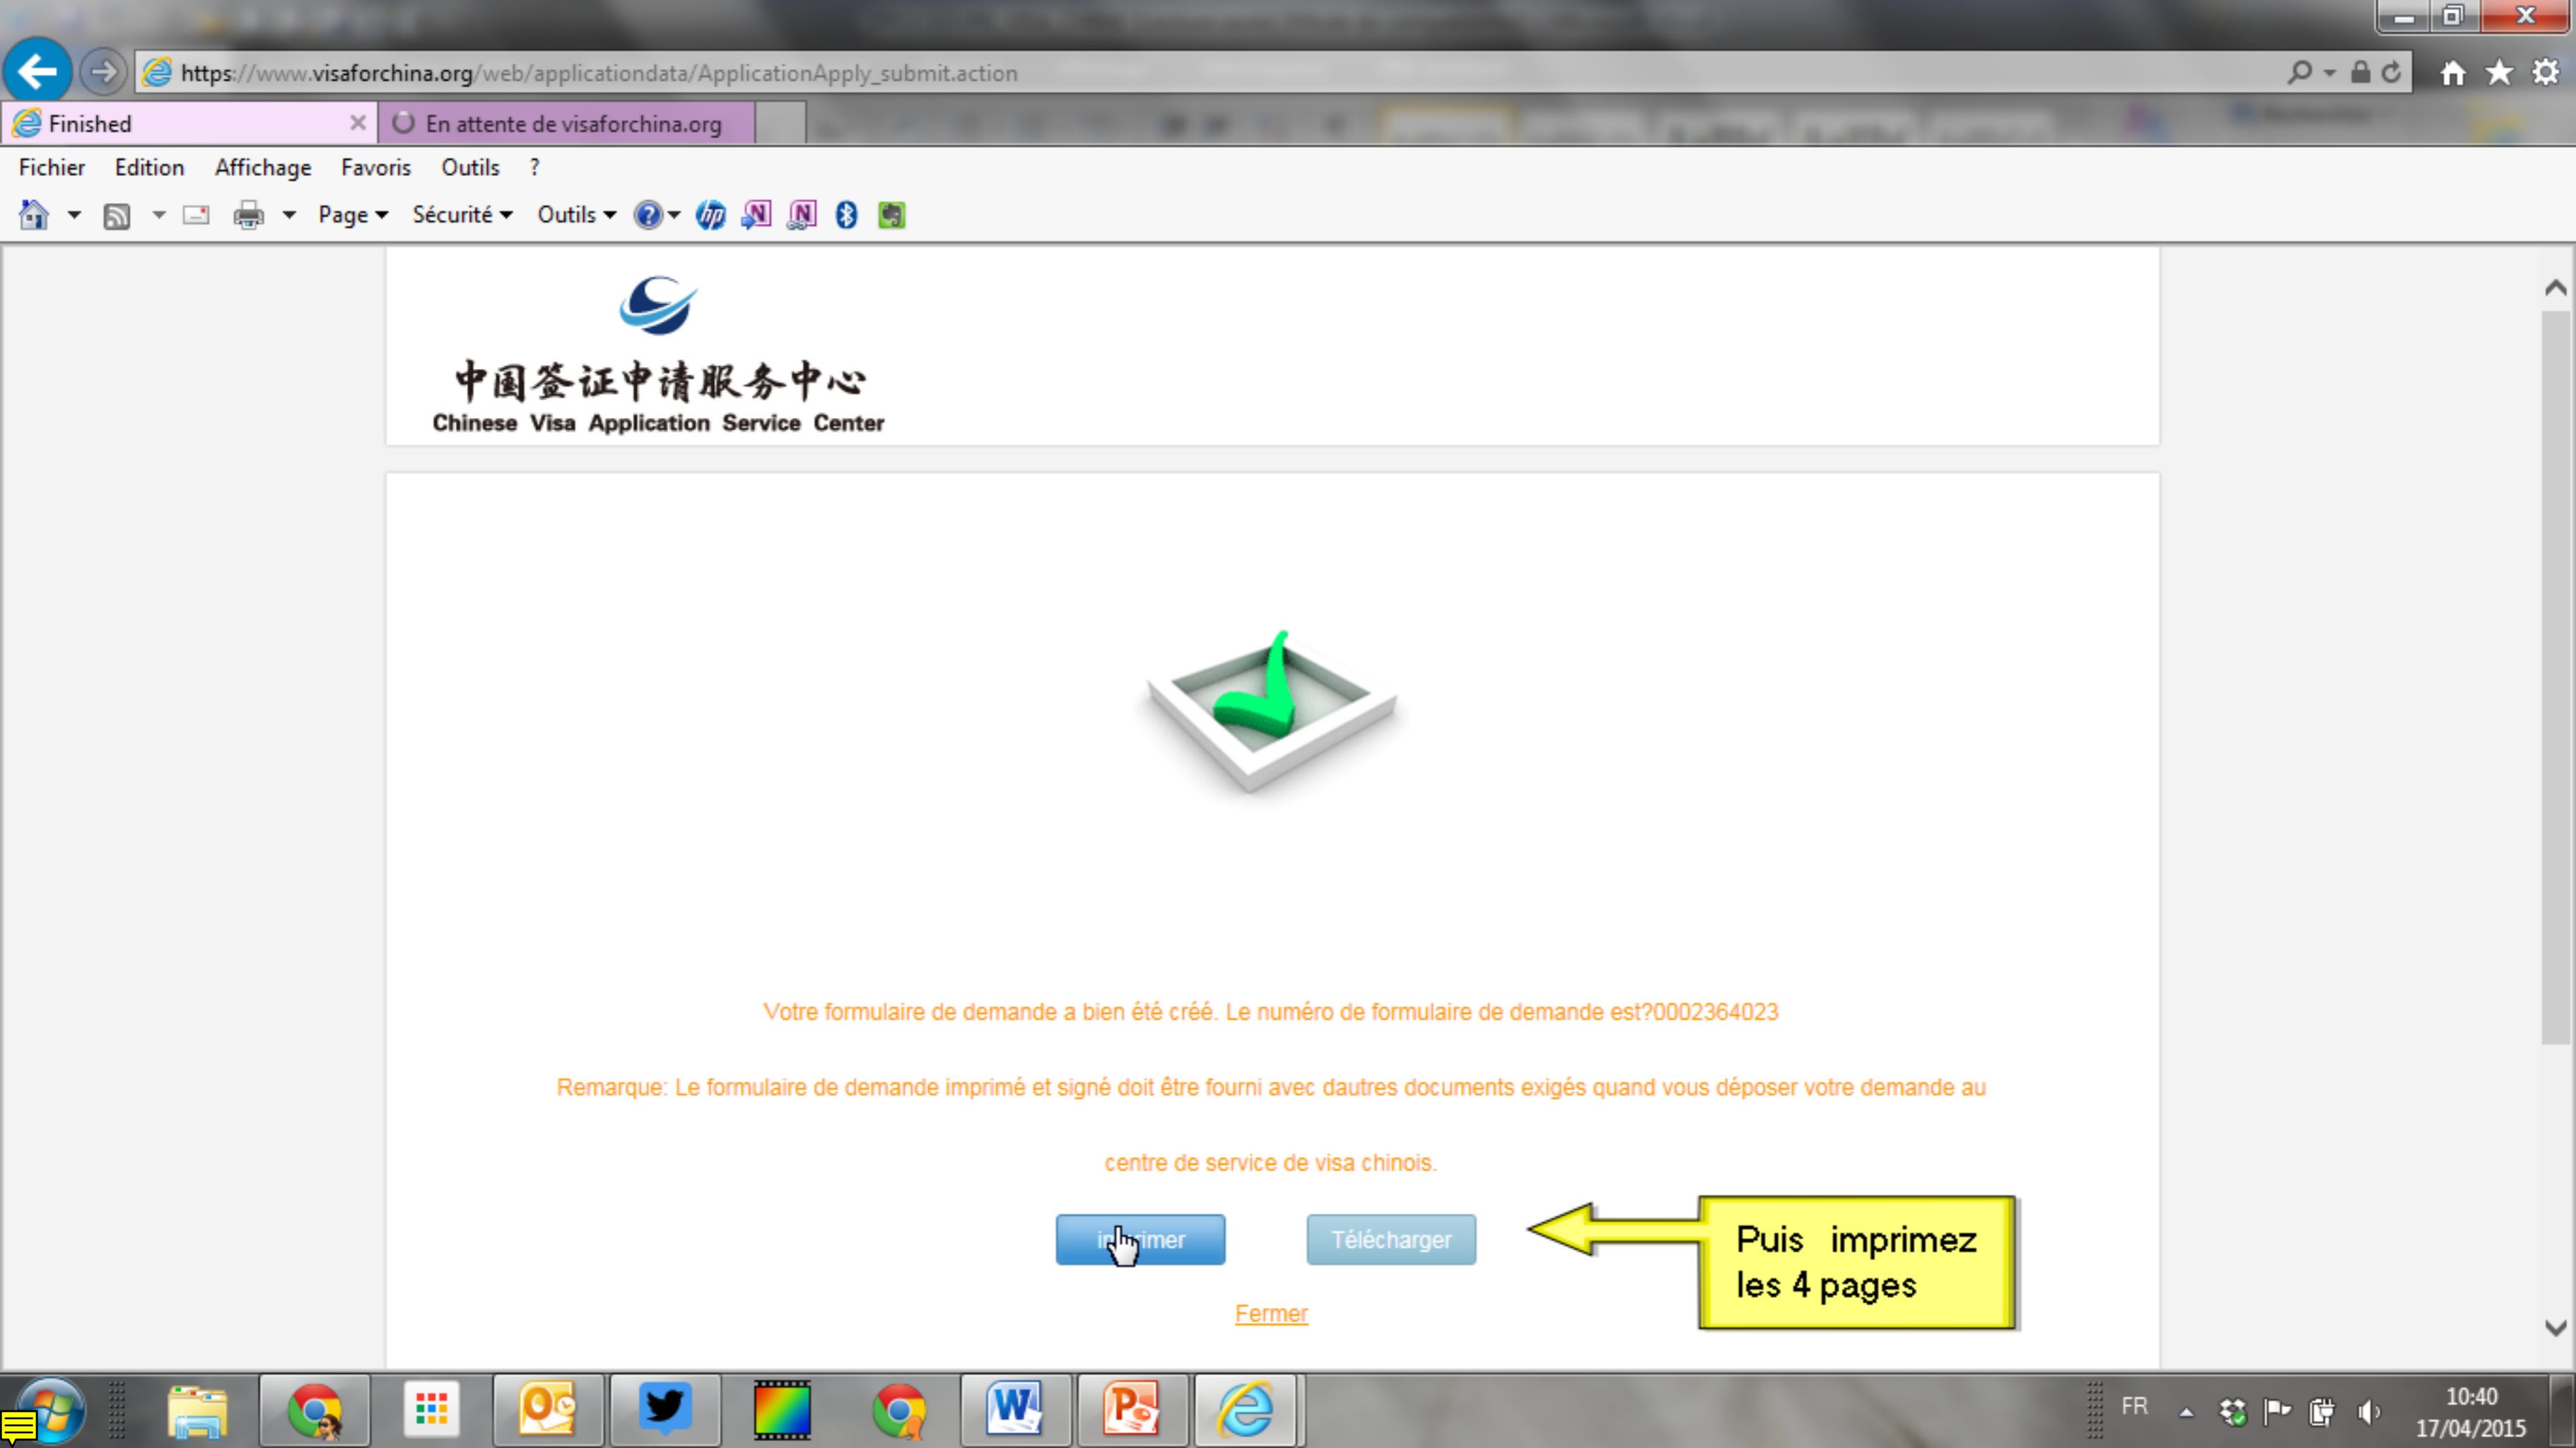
https://www.visaforchina.org/web/applicationdata/ApplicationApply_submit.action

Finished
En attente de visaforchina.org

Fichier Edition Affichage Favoris Outils ?

Page Sécurité Outils

中国签证申请服务中心
Chinese Visa Application Service Center

Votre formulaire de demande a bien été créé. Le numéro de formulaire de demande est?0002364023

Remarque: Le formulaire de demande imprimé et signé doit être fourni avec dautres documents exigés quand vous déposer votre demande au centre de service de visa chinois.

imprimer
Télécharger

Puis imprimez les 4 pages

Fermer

FR
10:40
17/04/2015